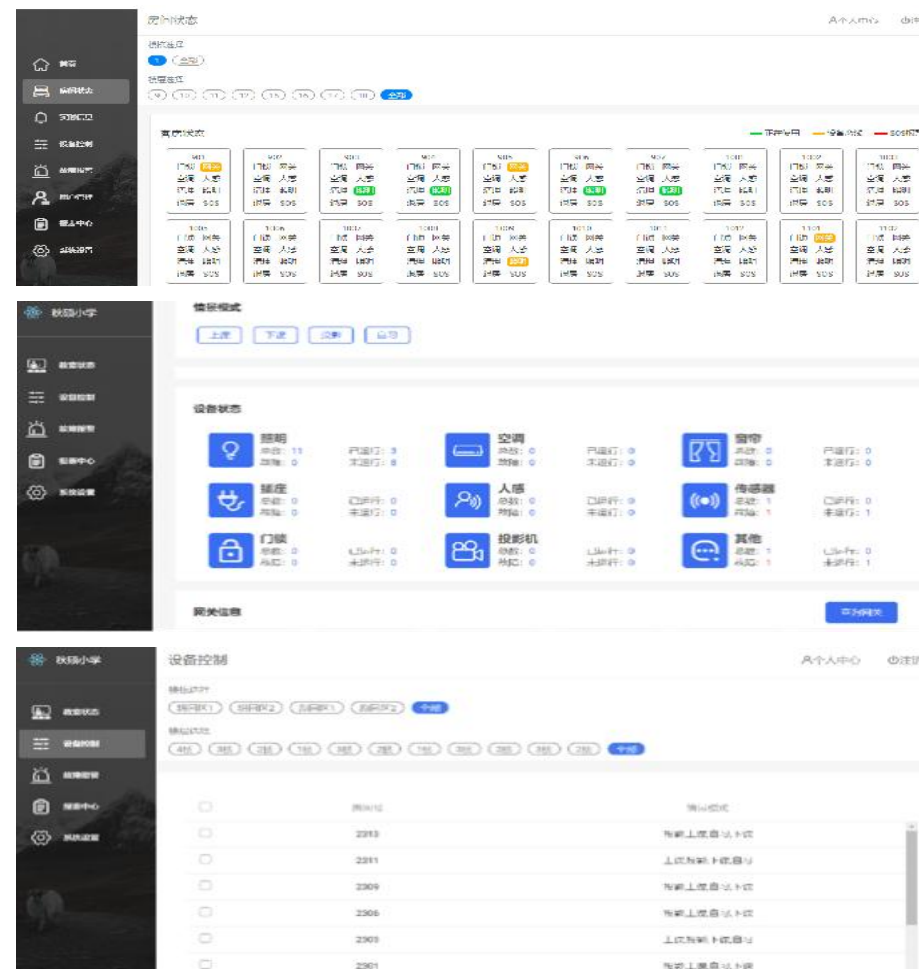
房间状态

A个人中心

首页
房间状态
设备控制
故障报警
报表中心
系统设置

楼栋选择
全部

楼层选择
全部

客房状态

正常使用 设备故障 SOS

门锁 关闭
空调 人感
灯光 插座
报警 SOS

秋扬小学

情景模式

上课 下课 放学 自习

教室状态
设备控制
故障报警
报表中心
系统设置

设备状态

照明
总数: 11
异常: 0
已运行: 3
未运行: 8

空调
总数: 0
异常: 0
已运行: 0
未运行: 0

窗帘
总数: 0
异常: 0
已运行: 0
未运行: 0

插座
总数: 0
异常: 0
已运行: 0
未运行: 0

人感
总数: 0
异常: 0
已运行: 0
未运行: 0

传感器
总数: 1
异常: 1
已运行: 0
未运行: 1

门锁
总数: 0
异常: 0
已运行: 0
未运行: 0

投影机
总数: 0
异常: 0
已运行: 0
未运行: 0

其他
总数: 1
异常: 1
已运行: 0
未运行: 1

网关信息

秋扬小学

设备控制

A个人中心 注销

教室状态
设备控制
故障报警
报表中心
系统设置

全部

全部

教室号 情景模式

2313 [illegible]
2311 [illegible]
2309 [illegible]
2306 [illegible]
2303 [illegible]
2301 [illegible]